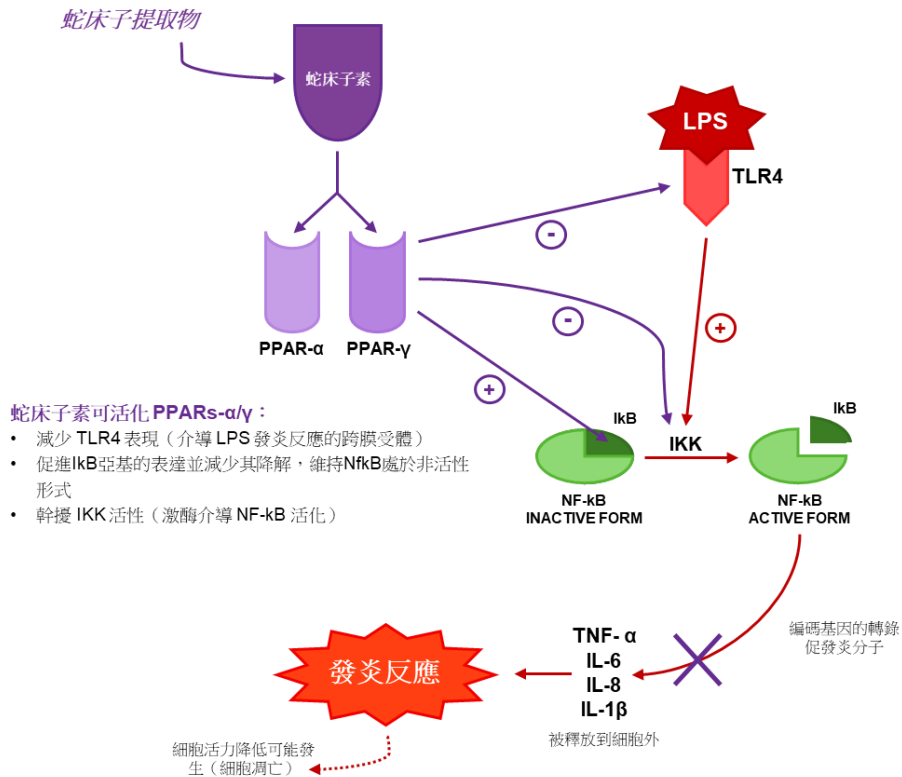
蛇床子提取物

蛇床子素

LPS

TLR4

-

-

+

+

PPAR-α PPAR-γ

蛇床子素可活化 PPARs-α/γ：
• 減少 TLR4 表現（介導 LPS 發炎反應的跨膜受體）
• 促進IkB亞基的表達並減少其降解，維持NfkB處於非活性形式
• 幹擾 IKK 活性（激酶介導 NF-kB 活化）

IkB

IKK

IkB

NF-kB
INACTIVE FORM

NF-kB
ACTIVE FORM

編碼基因的轉錄促發炎分子

發炎反應

TNF- α
IL-6
IL-8
IL-1β

被釋放到細胞外

細胞活力降低可能發生（細胞凋亡）